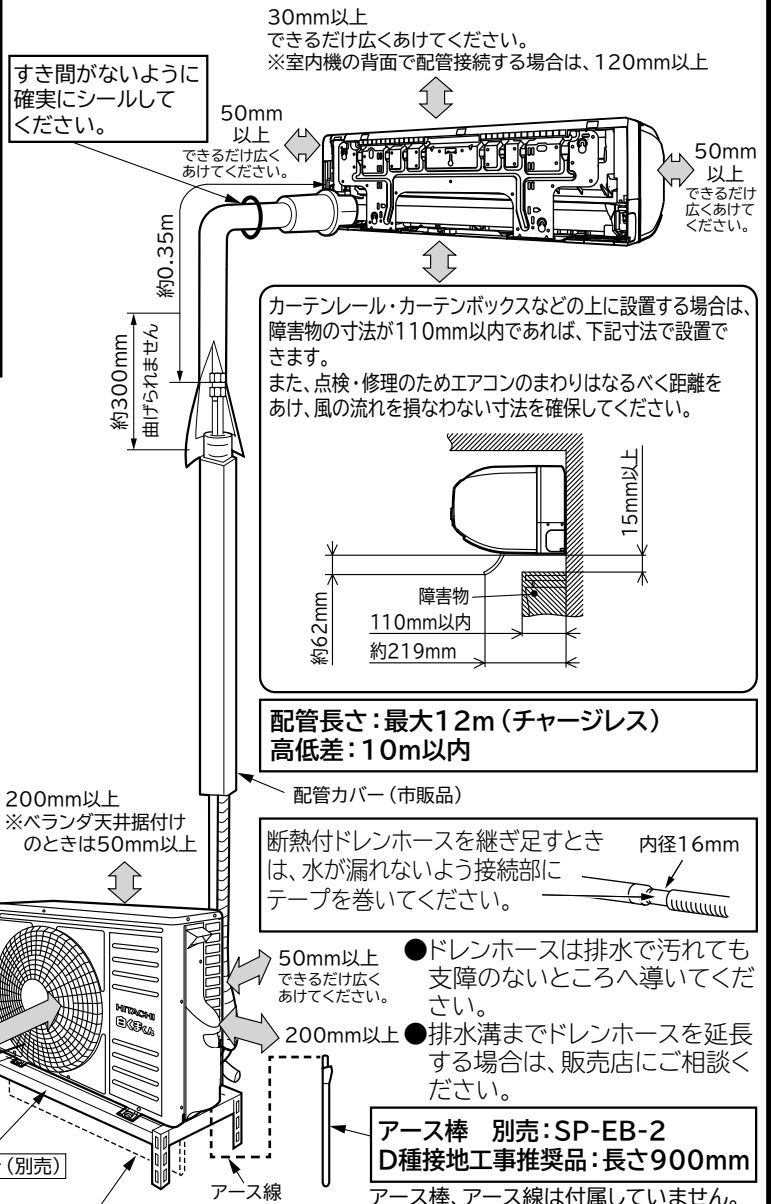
30mm以上
できるだけ広くあけてください。
※室内機の背面で配管接続する場合は、120mm以上

すき間がないように確実にシールしてください。

50mm以上
できるだけ広くあけてください。

50mm以上
できるだけ広くあけてください。

約0.35m

約300mm
曲げられません

カーテンレール・カーテンボックスなどの上に設置する場合は、障害物の寸法が110mm以内であれば、下記寸法で設置できます。
また、点検・修理のためエアコンのまわりはなるべく距離をあけ、風の流れを損なわない寸法を確保してください。

15mm以上
障害物
110mm以内
約62mm
約219mm

配管長さ：最大12m（チャージレス）
高低差：10m以内

配管カバー（市販品）

200mm以上
※ベランダ天井据付けのときは50mm以上

断熱付ドレンホースを継ぎ足すときは、水が漏れないよう接続部にテープを巻いてください。

内径16mm

50mm以上
できるだけ広くあけてください。

●ドレンホースは排水で汚れても支障のないところへ導いてください。

200mm以上

●排水溝までドレンホースを延長する場合は、販売店にご相談ください。

HITACHI
白くまくん

（別売）

アース棒　別売：SP-EB-2
D種接地工事推奨品：長さ900mm

アース線

アース棒、アース線は付属していません。